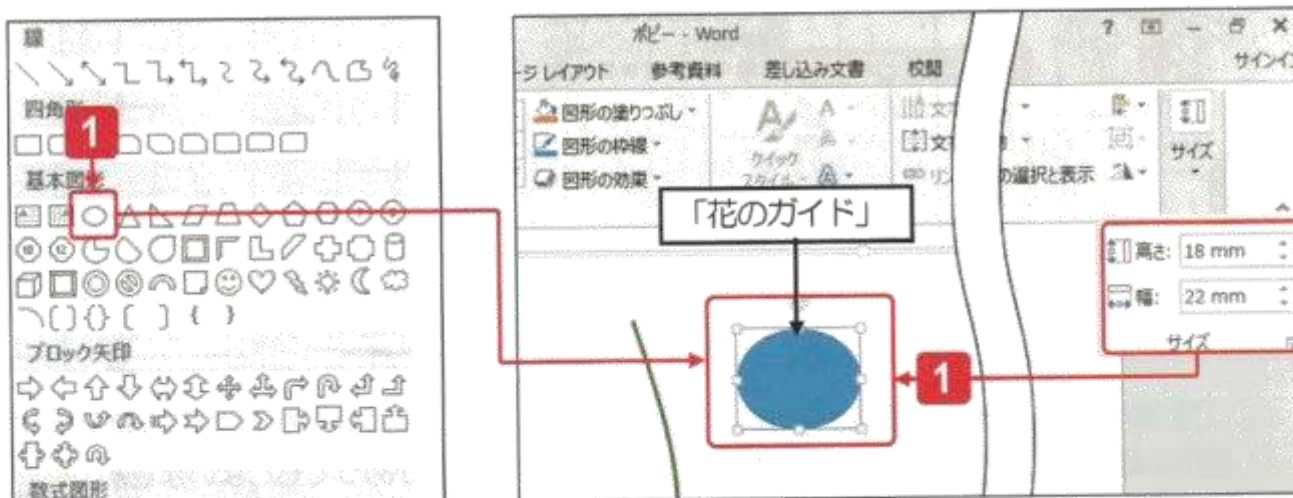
線

四角形

1

基本図形

ブロック矢印

数式図形

ポピー - Word

? — ×

ジレイアウト 参考資料 差し込み文書 校閲

サインイン

図形の塗りつぶし

図形の枠線

図形の効果

クイック スタイル

文

文

の選択と表示

サイズ

「花のガイド」

高さ: 18 mm

幅: 22 mm

サイズ

1